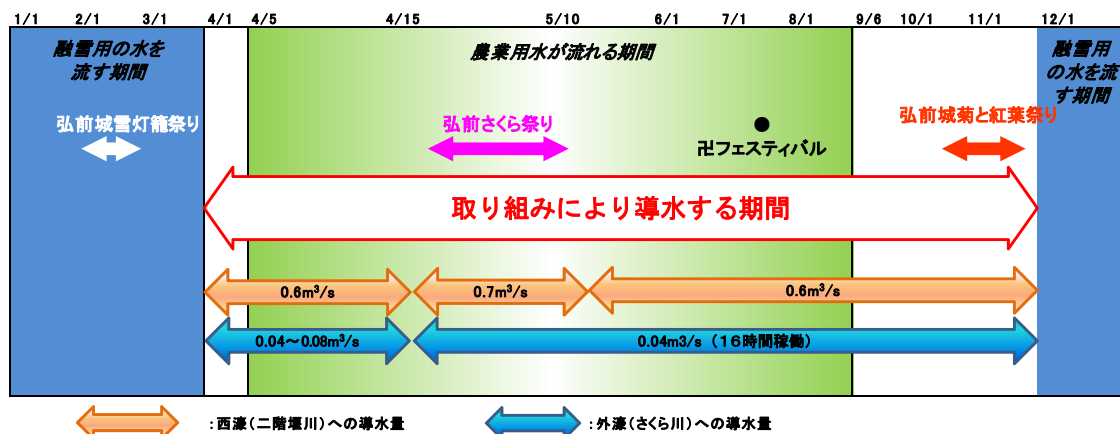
1/1 2/1 3/1 4/1 4/5 4/15 5/10 6/1 7/1 8/1 9/6 10/1 11/1 12/1

融雪用の水を流す期間

農業用水が流れる期間

融雪用の水を流す期間

弘前城雪灯籠祭り

弘前さくら祭り

卍フェスティバル

弘前城菊と紅葉祭り

取り組みにより導水する期間

0.6m³/s

0.7m³/s

0.6m³/s

0.04～0.08m³/s

0.04m3/s（16時間稼働）

：西濠（二階堰川）への導水量

：外濠（さくら川）への導水量